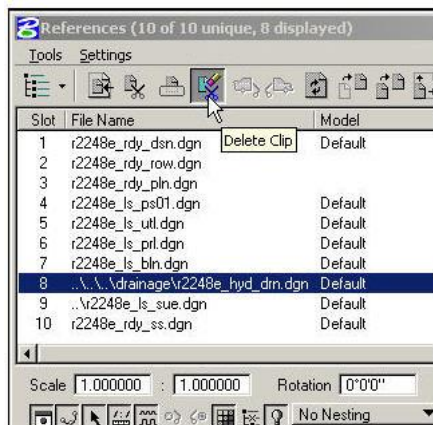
References (10 of 10 unique, 8 displayed)

Tools Settings

Delete Clip

| Slot | File Name | Model |
|---|---|---|
| 1 | r2248e_rdy_dsn.dgn | Default |
| 2 | r2248e_rdy_row.dgn | |
| 3 | r2248e_rdy_pln.dgn | |
| 4 | r2248e_ls_ps01.dgn | Default |
| 5 | r2248e_ls_utl.dgn | Default |
| 6 | r2248e_ls_prl.dgn | Default |
| 7 | r2248e_ls_bln.dgn | Default |
| 8 | ..\..\drainage\r2248e_hyd_drn.dgn | Default |
| 9 | ..\r2248e_ls_sue.dgn | Default |
| 10 | r2248e_rdy_ss.dgn | Default |

Scale 1.000000 : 1.000000 Rotation 0°0'0"

No Nesting